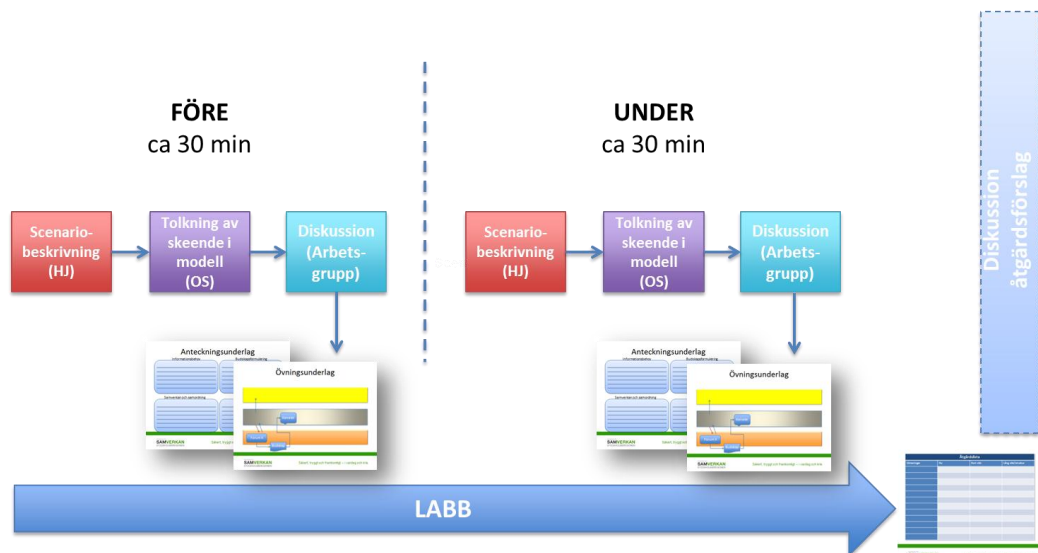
FÖRE
ca 30 min

Scenariobeskrivning (HJ)

Tolkning av skeende i modell (OS)

Diskussion (Arbetsgrupp)

Anteckningsunderlag

Övningsunderlag

SAMVERKAN

UNDER
ca 30 min

Scenariobeskrivning (HJ)

Tolkning av skeende i modell (OS)

Diskussion (Arbetsgrupp)

Anteckningsunderlag

Övningsunderlag

SAMVERKAN

Diskussion åtgärdsförslag

LABB